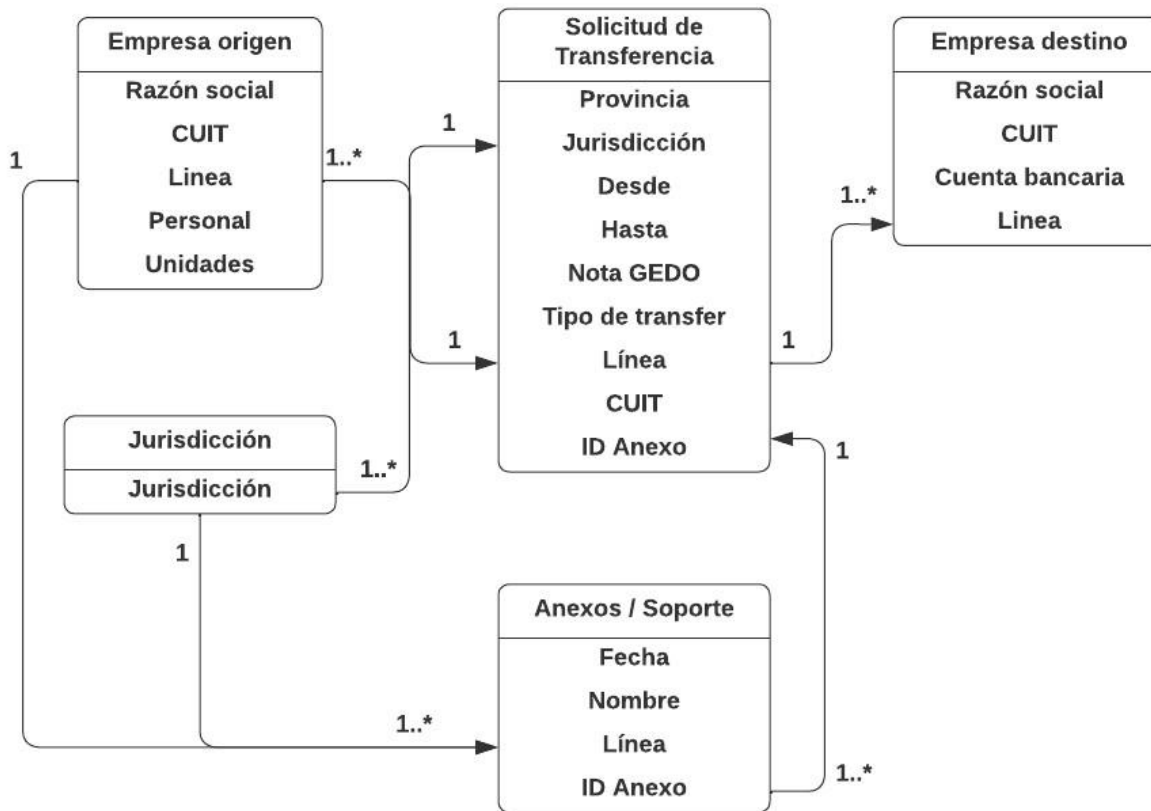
Empresa origen
Razón social
CUIT
Linea
Personal
Unidades

1

1..*

1

Solicitud de Transferencia
Provincia
Jurisdicción
Desde
Hasta
Nota GEDO
Tipo de transfer
Línea
CUIT
ID Anexo

1

Empresa destino
Razón social
CUIT
Cuenta bancaria
Linea

1..*

1

1

Jurisdicción
Jurisdicción

1..*

1

Anexos / Soporte
Fecha
Nombre
Línea
ID Anexo

1..*

1..*